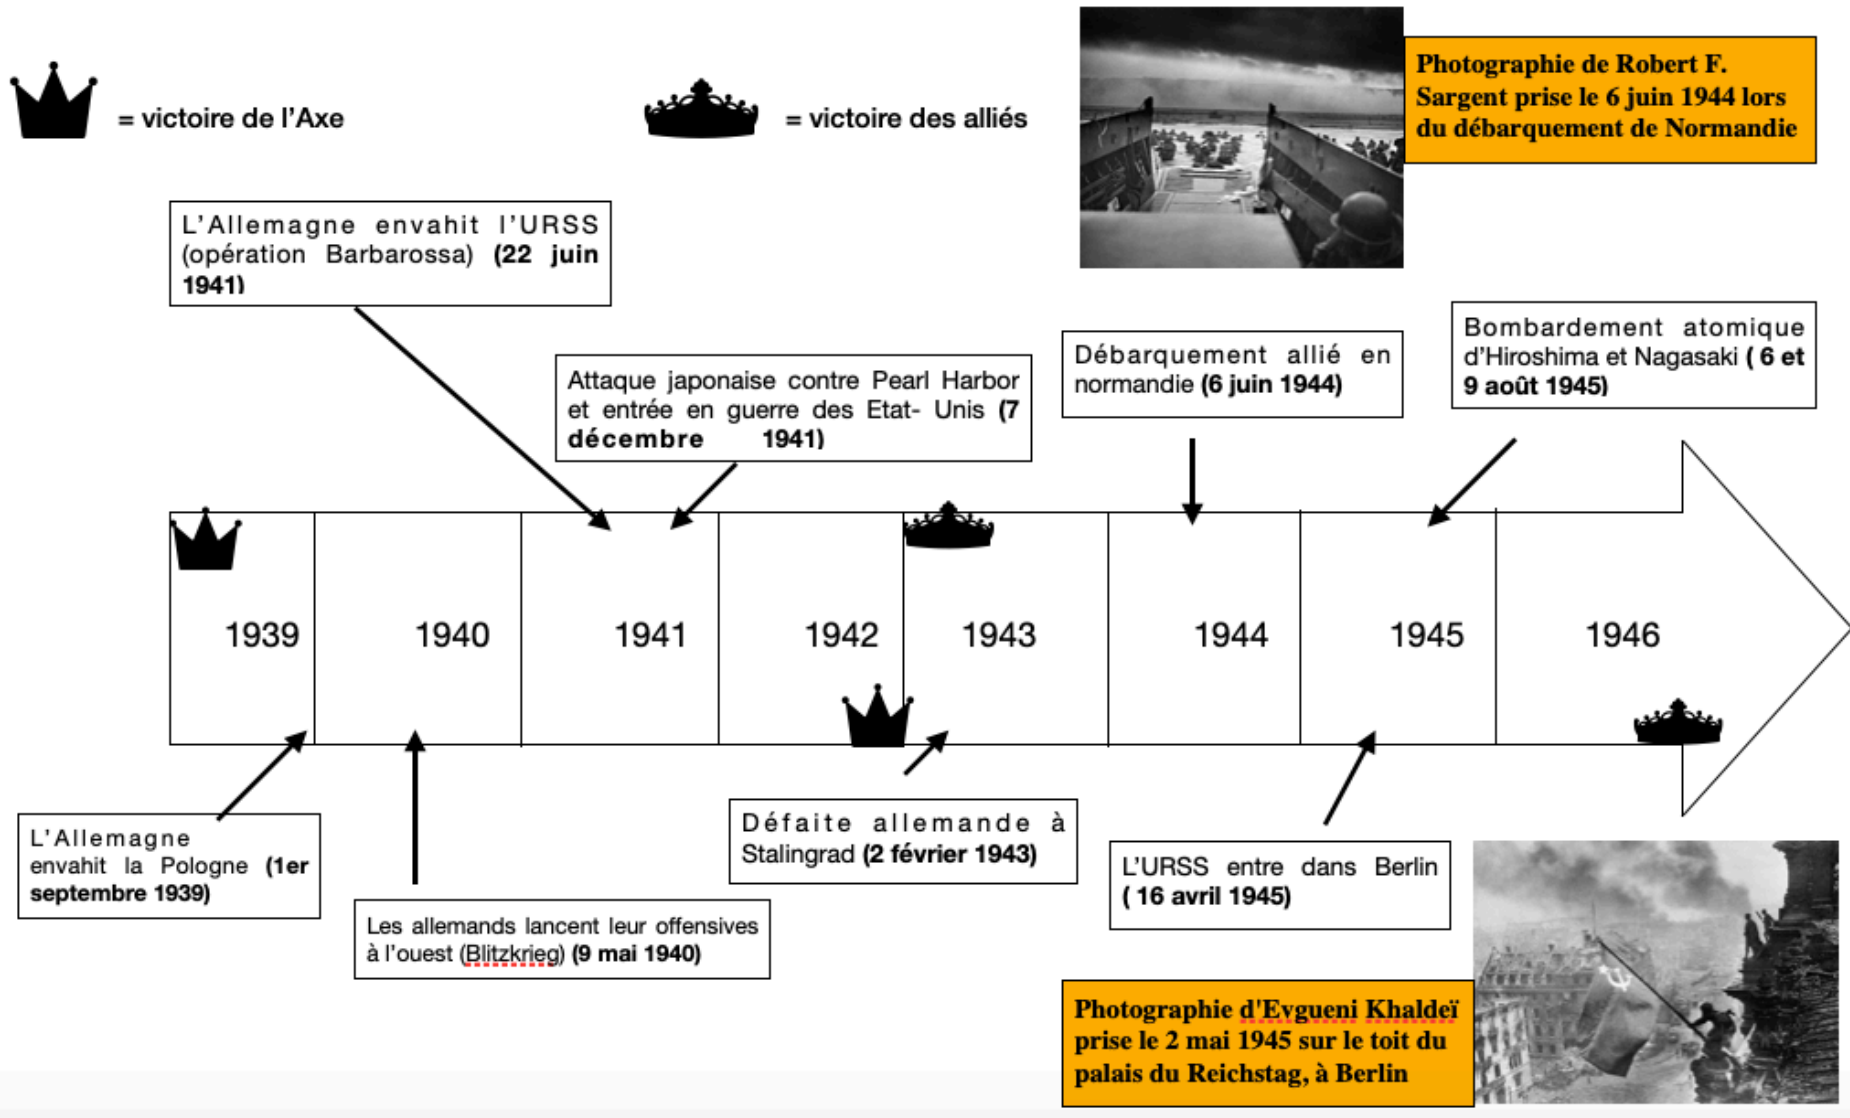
= victoire de l'Axe

= victoire des alliés

Photographie de Robert F. Sargent prise le 6 juin 1944 lors du débarquement de Normandie

L'Allemagne envahit l'URSS (opération Barbarossa) **(22 juin 1941)**

Attaque japonaise contre Pearl Harbor et entrée en guerre des Etat- Unis **(7 décembre 1941)**

Débarquement allié en normandie **(6 juin 1944)**

Bombardement atomique d'Hiroshima et Nagasaki **( 6 et 9 août 1945)**

| 1939 | 1940 | 1941 | 1942 | 1943 | 1944 | 1945 | 1946 |
|---|---|---|---|---|---|---|---|

L'Allemagne envahit la Pologne **(1er septembre 1939)**

Les allemands lancent leur offensives à l'ouest (Blitzkrieg) **(9 mai 1940)**

Défaite allemande à Stalingrad **(2 février 1943)**

L'URSS entre dans Berlin **( 16 avril 1945)**

Photographie d'Evgueni Khaldeï prise le 2 mai 1945 sur le toit du palais du Reichstag, à Berlin